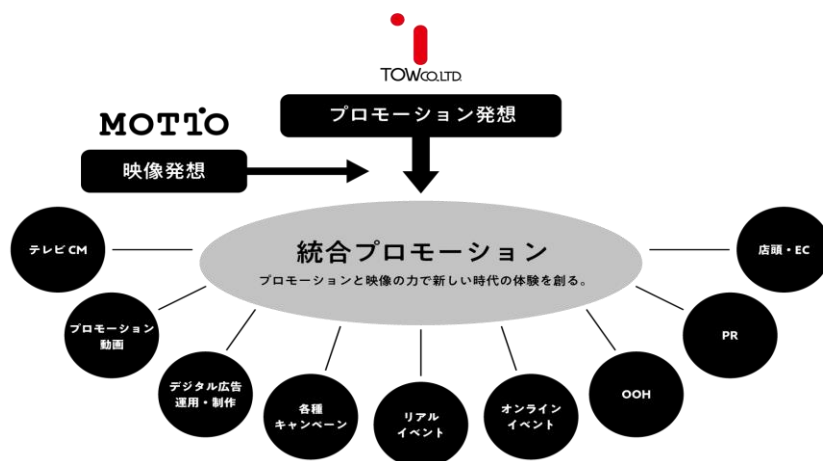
TOW CO.,LTD.

MOTIO

プロモーション発想

映像発想

統合プロモーション

プロモーションと映像の力で新しい時代の体験を創る。

テレビCM

プロモーション動画

デジタル広告運用・制作

各種キャンペーン

リアルイベント

オンラインイベント

OOH

PR

店頭・EC